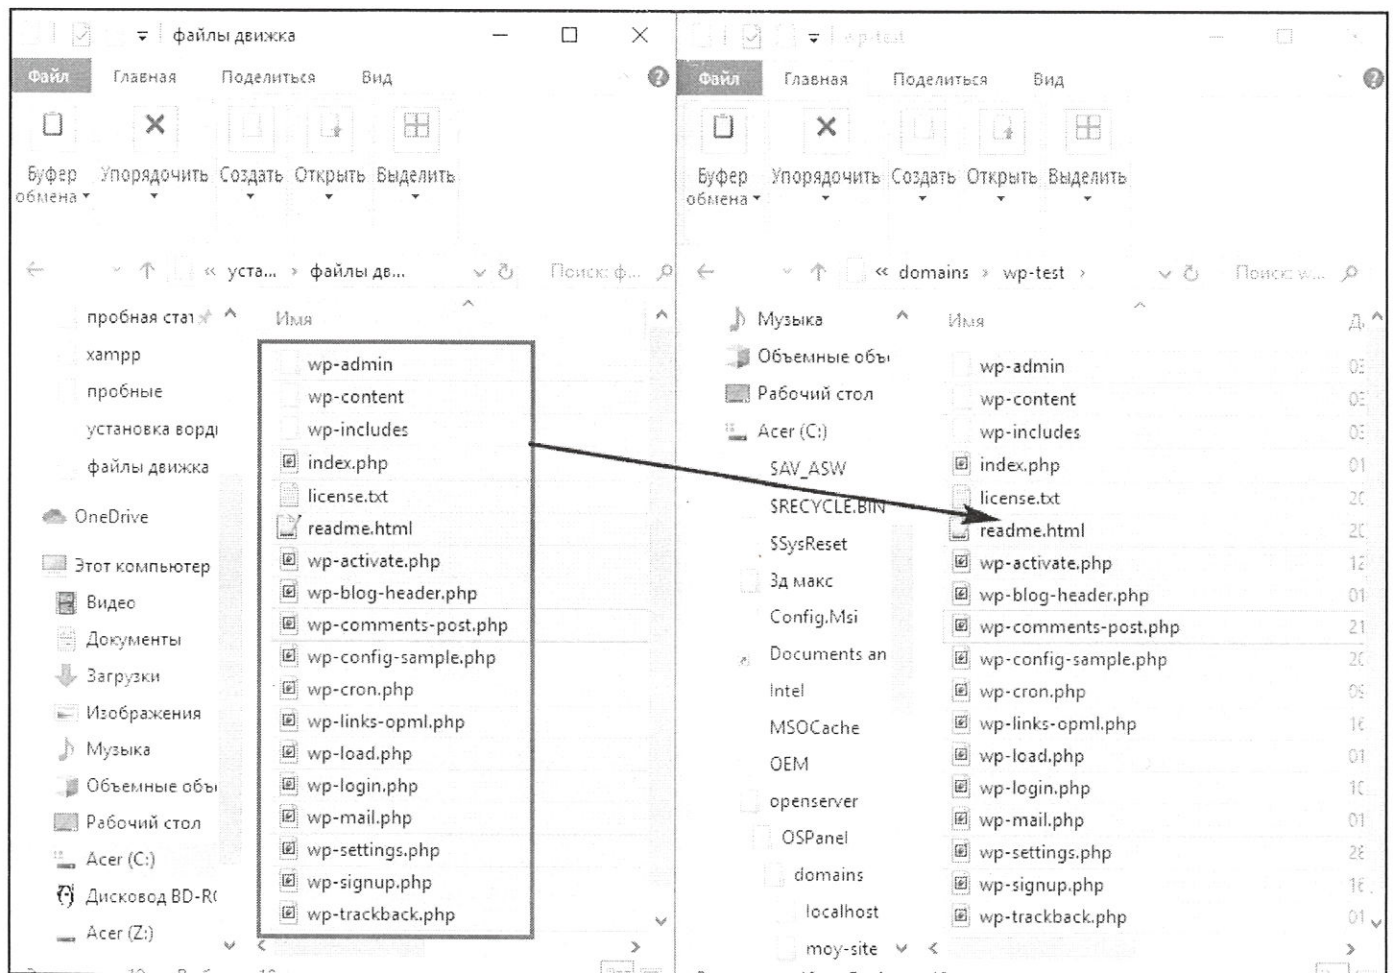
файлы движка

Файл Главная Поделиться Вид

Буфер обмена Упорядочить Создать Открыть Выделить

« уста... › файлы дв... Поиск: ф...

пробная стат
xampp
пробные
установка ворд
файлы движка
OneDrive
Этот компьютер
Видео
Документы
Загрузки
Изображения
Музыка
Объемные объ
Рабочий стол
Acer (C:)
Дисковод BD-R
Acer (Z:)

Имя
wp-admin
wp-content
wp-includes
index.php
license.txt
readme.html
wp-activate.php
wp-blog-header.php
wp-comments-post.php
wp-config-sample.php
wp-cron.php
wp-links-opml.php
wp-load.php
wp-login.php
wp-mail.php
wp-settings.php
wp-signup.php
wp-trackback.php

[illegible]

Файл Главная Поделиться Вид

Буфер обмена Упорядочить Создать Открыть Выделить

« domains › wp-test › Поиск: w...

Музыка
Объемные объ
Рабочий стол
Acer (C:)
SAV_ASW
$RECYCLE.BIN
$SysReset
3д макс
Config.Msi
Documents an
Intel
MSOCache
OEM
openserver
OSPanel
domains
localhost
moy-site

Имя
wp-admin
wp-content
wp-includes
index.php
license.txt
readme.html
wp-activate.php
wp-blog-header.php
wp-comments-post.php
wp-config-sample.php
wp-cron.php
wp-links-opml.php
wp-load.php
wp-login.php
wp-mail.php
wp-settings.php
wp-signup.php
wp-trackback.php